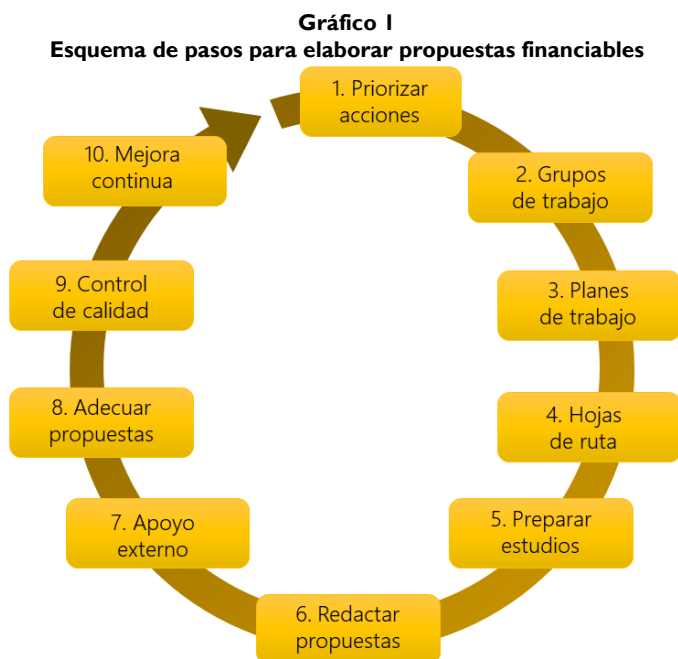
Gráfico 1
Esquema de pasos para elaborar propuestas financiables

1. Priorizar acciones

2. Grupos de trabajo

3. Planes de trabajo

4. Hojas de ruta

5. Preparar estudios

6. Redactar propuestas

7. Apoyo externo

8. Adecuar propuestas

9. Control de calidad

10. Mejora continua